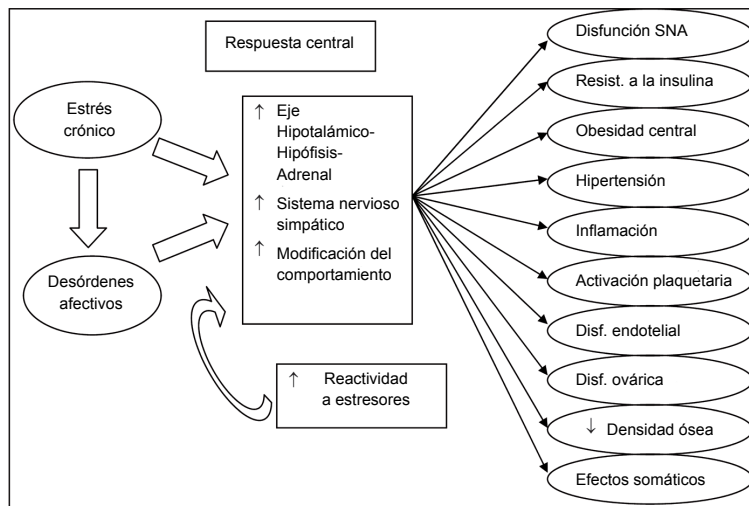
Respuesta central

Estrés crónico

Desórdenes afectivos

↑ Eje Hipotalámico-Hipófisis-Adrenal

↑ Sistema nervioso simpático

↑ Modificación del comportamiento

↑ Reactividad a estresores

Disfunción SNA

Resist. a la insulina

Obesidad central

Hipertensión

Inflamación

Activación plaquetaria

Disf. endotelial

Disf. ovárica

↓ Densidad ósea

Efectos somáticos